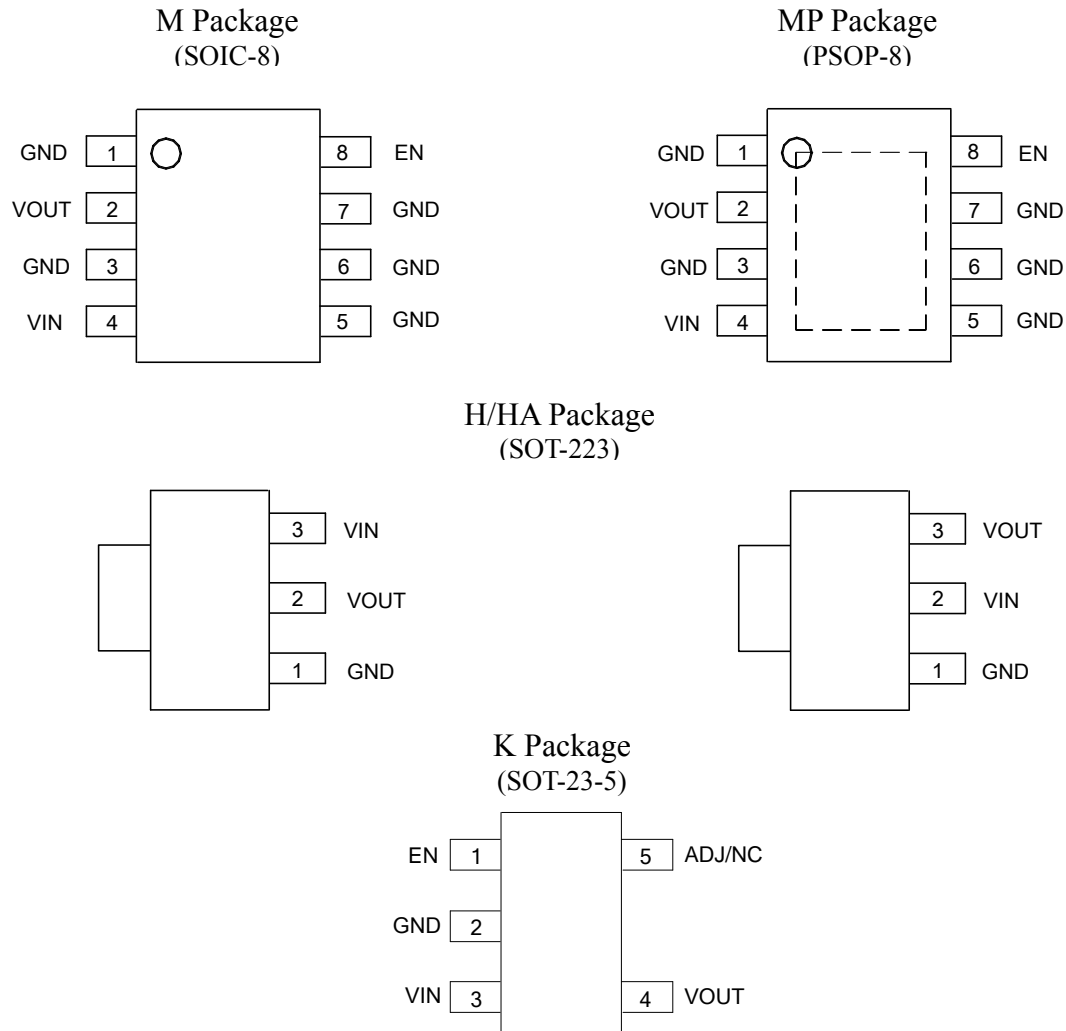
M Package
(SOIC-8)

GND 1
VOUT 2
GND 3
VIN 4
8 EN
7 GND
6 GND
5 GND

MP Package
(PSOP-8)

GND 1
VOUT 2
GND 3
VIN 4
8 EN
7 GND
6 GND
5 GND

H/HA Package
(SOT-223)

3 VIN
2 VOUT
1 GND

3 VOUT
2 VIN
1 GND

K Package
(SOT-23-5)

EN 1
GND 2
VIN 3
5 ADJ/NC
4 VOUT